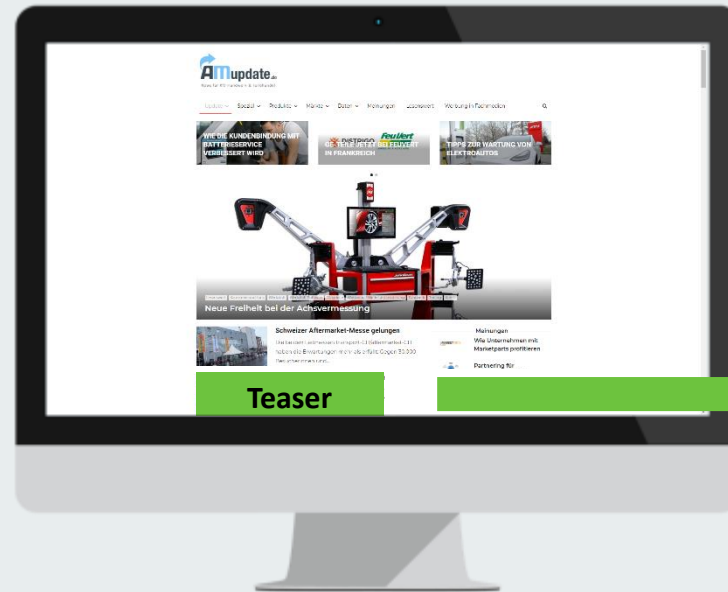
AMupdate.de
News für KFZ-Handwerk & Autohandel

Update Spezial Produkte Märkte Daten Meinungen Lückenwert Werbung in Fachmedien

WIE DIE KUNDENBINDUNG MIT BATTERIESERVICE VERBESSERT WIRD

DISTRIGO Feu Vert
GO-TEILE JETZT BEI FEUVERT IN FRANKREICH

TIPPS ZUR WARTUNG VON ELEKTROAUTOS

Neue Freiheit bei der Achsvermessung

Schweizer Aftermarket-Messe gelungen

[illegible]

Meinungen
Wie Unternehmen mit Marketparts profitieren

Partnering für

Teaser